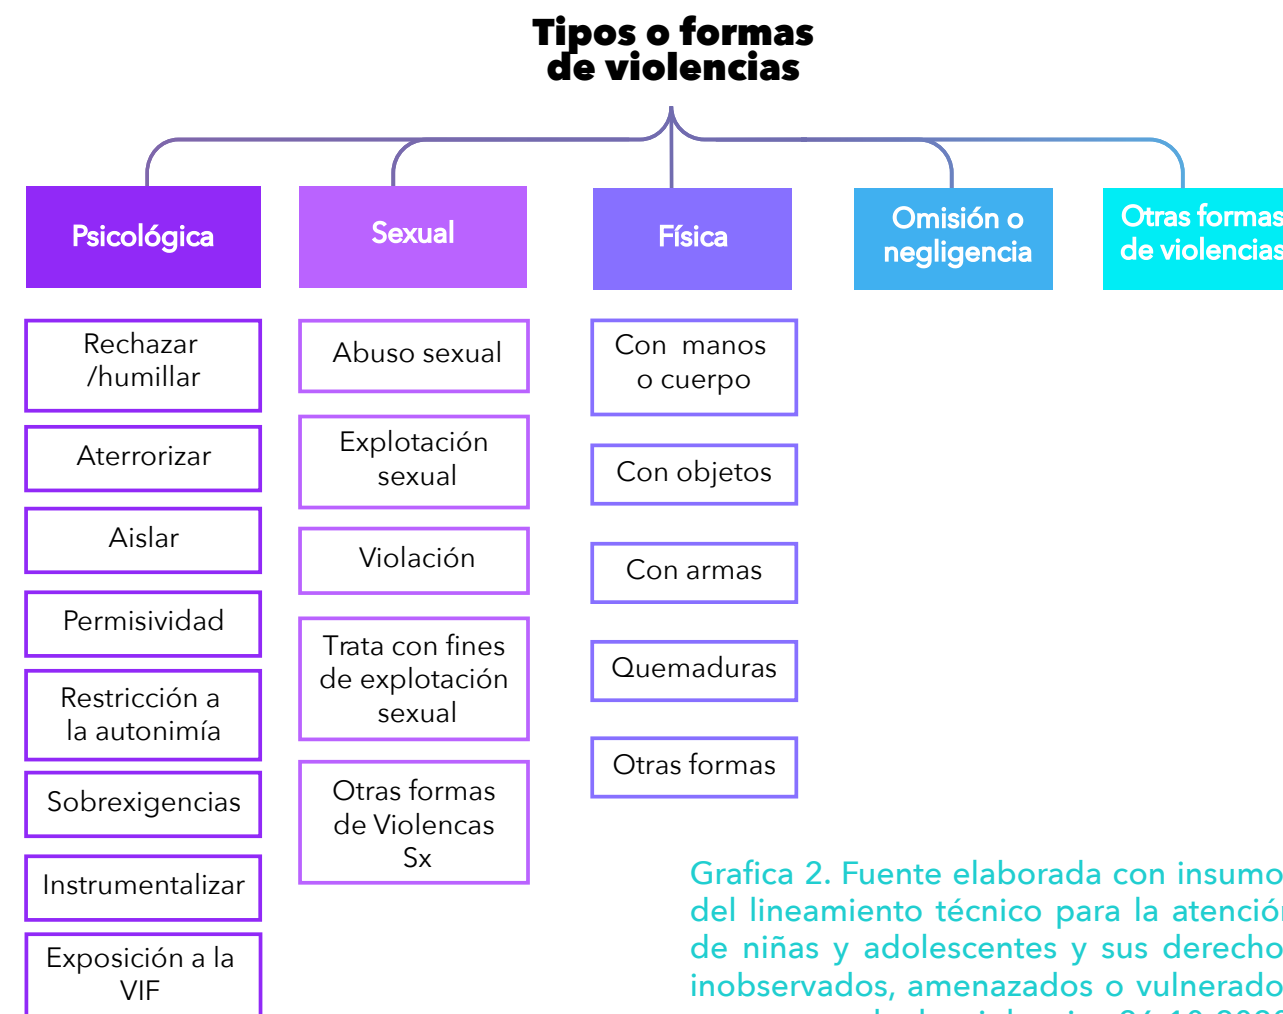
Tipos o formas de violencias

Psicológica

Sexual

Física

Omisión o negligencia

Otras formas de violencias

Rechazar /humillar

Aterrorizar

Aislar

Permisividad

Restricción a la autonimía

Sobrexigencias

Instrumentalizar

Exposición a la VIF

Abuso sexual

Explotación sexual

Violación

Trata con fines de explotación sexual

Otras formas de Violencas Sx

Con manos o cuerpo

Con objetos

Con armas

Quemaduras

Otras formas

Grafica 2. Fuente elaborada con insumo del lineamiento técnico para la atenció de niñas y adolescentes y sus derecho inobservados, amenazados o vulnerado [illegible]